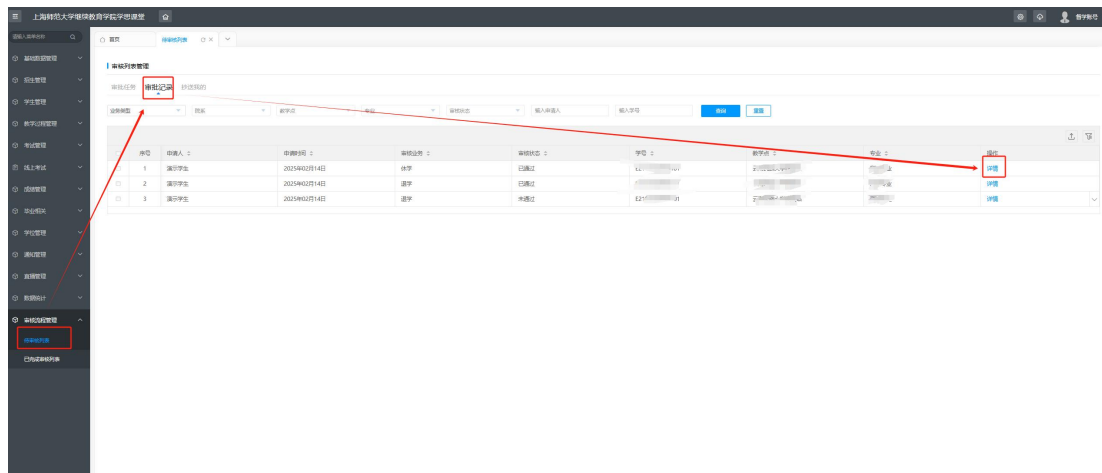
上海師范大学继续教育学院学思课堂
教学账号

请输入菜单名称
基础数据管理
招生管理
学生管理
教学过程管理
考试管理
线上考试
成绩管理
毕业相关
学位管理
通知管理
直播管理
数据统计
审核流程管理
待审核列表
已完成审核列表

首页
待审核列表

审核列表管理
审批任务
审批记录
抄送我的

业务类型
院系
教学点
专业
审核状态
输入申请人
输入学号
查询
重置

| | 序号 | 申请人 | 申请时间 | 审核业务 | 审核状态 | 学号 | 教学点 | 专业 | 操作 |
|---|---|---|---|---|---|---|---|---|---|
| | 1 | 演示学生 | 2025年02月14日 | 休学 | 已通过 | E21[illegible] | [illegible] | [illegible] | 详情 |
| | 2 | 演示学生 | 2025年02月14日 | 退学 | 已通过 | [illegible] | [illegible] | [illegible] | 详情 |
| | 3 | 演示学生 | 2025年02月14日 | 退学 | 未通过 | E21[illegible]01 | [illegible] | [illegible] | 详情 |